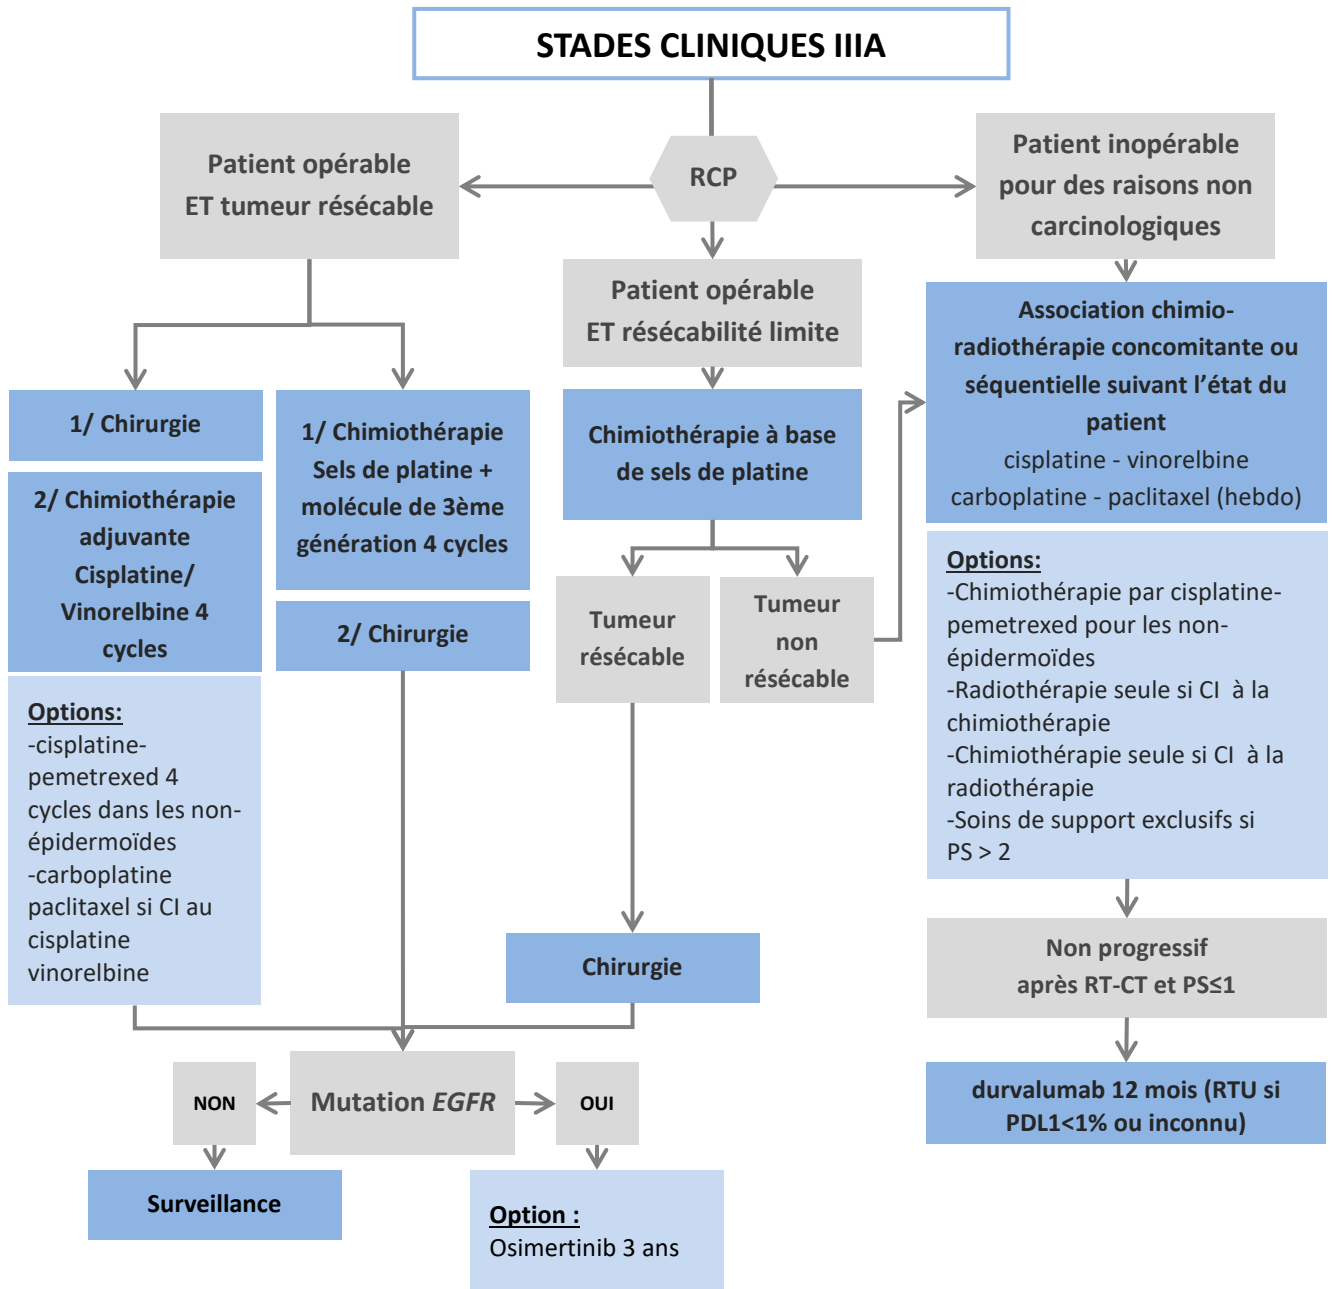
STADES CLINIQUES IIIA

RCP

Patient opérable ET tumeur résécable

Patient inopérable pour des raisons non carcinologiques

Patient opérable ET résécabilité limite

1/ Chirurgie

2/ Chimiothérapie adjuvante Cisplatine/ Vinorelbine 4 cycles

Options:
-cisplatine-pemetrexed 4 cycles dans les non-épidermoïdes
-carboplatine paclitaxel si CI au cisplatine vinorelbine

1/ Chimiothérapie Sels de platine + molécule de 3ème génération 4 cycles

2/ Chirurgie

Chimiothérapie à base de sels de platine

Tumeur résécable

Tumeur non résécable

Chirurgie

Association chimio-radiothérapie concomitante ou séquentielle suivant l'état du patient
cisplatine - vinorelbine
carboplatine - paclitaxel (hebdo)

Options:
-Chimiothérapie par cisplatine-pemetrexed pour les non-épidermoïdes
-Radiothérapie seule si CI à la chimiothérapie
-Chimiothérapie seule si CI à la radiothérapie
-Soins de support exclusifs si PS > 2

Non progressif après RT-CT et PS≤1

durvalumab 12 mois (RTU si PDL1<1% ou inconnu)

NON

Mutation EGFR

OUI

Surveillance

Option :
Osimertinib 3 ans